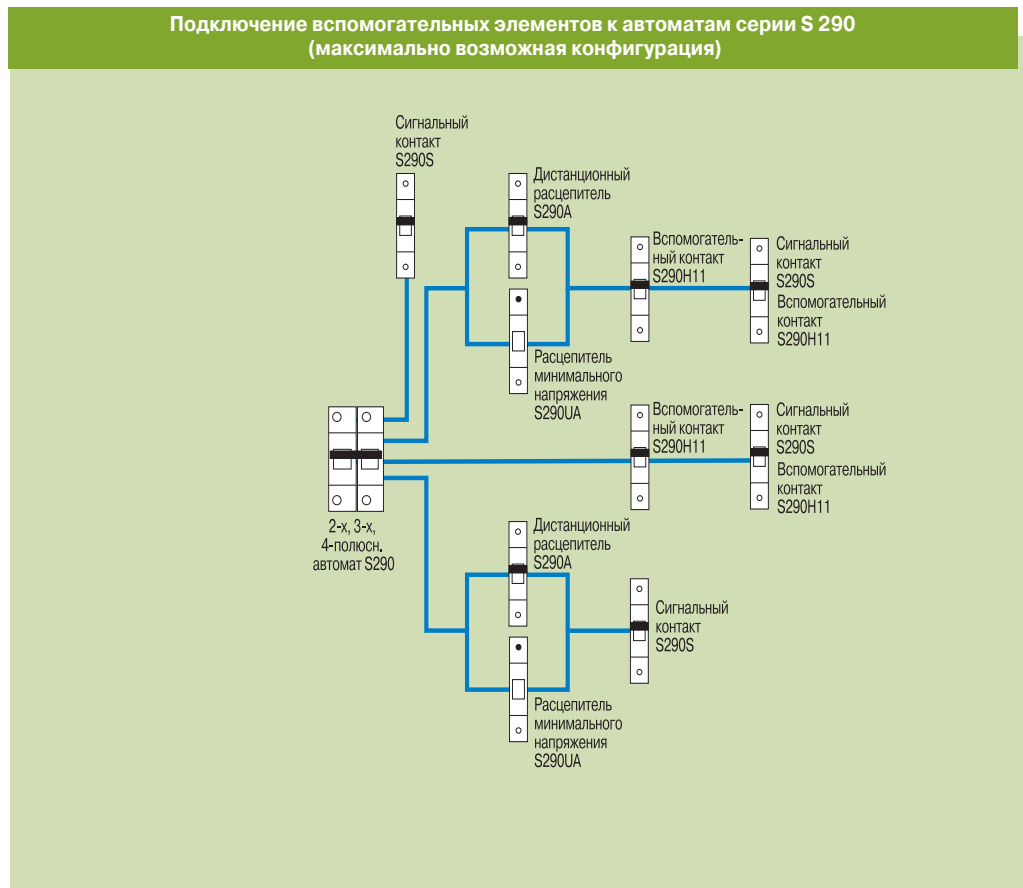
Подключение вспомогательных элементов к автоматам серии S 290
(максимально возможная конфигурация)

Сигнальный контакт S290S

Дистанционный расцепитель S290A

Вспомогательный контакт S290H11

Сигнальный контакт S290S
Вспомогательный контакт S290H11

Расцепитель минимального напряжения S290UA

Вспомогательный контакт S290H11

Сигнальный контакт S290S
Вспомогательный контакт S290H11

2-х, 3-х, 4-полюсн. автомат S290

Дистанционный расцепитель S290A

Сигнальный контакт S290S

Расцепитель минимального напряжения S290UA